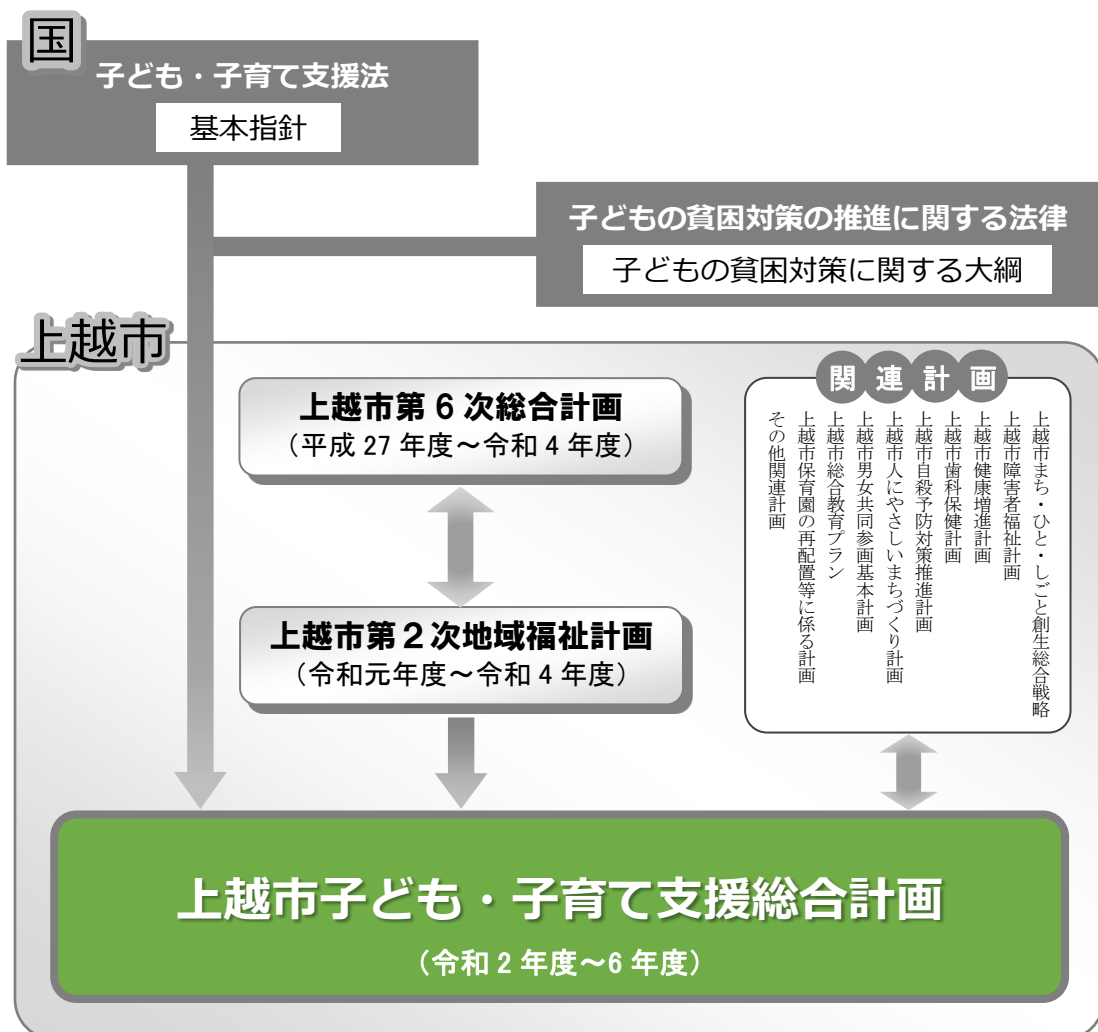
国

子ども・子育て支援法

基本指針

子どもの貧困対策の推進に関する法律

子どもの貧困対策に関する大綱

上越市

上越市第６次総合計画
（平成 27 年度～令和 4 年度）

上越市第２次地域福祉計画
（令和元年度～令和 4 年度）

関連計画

上越市まち・ひと・しごと創生総合戦略
上越市障害者福祉計画
上越市健康増進計画
上越市歯科保健計画
上越市自殺予防対策推進計画
上越市人にやさしいまちづくり計画
上越市男女共同参画基本計画
上越市総合教育プラン
上越市保育園の再配置等に係る計画
その他関連計画

上越市子ども・子育て支援総合計画
（令和 2 年度～6 年度）